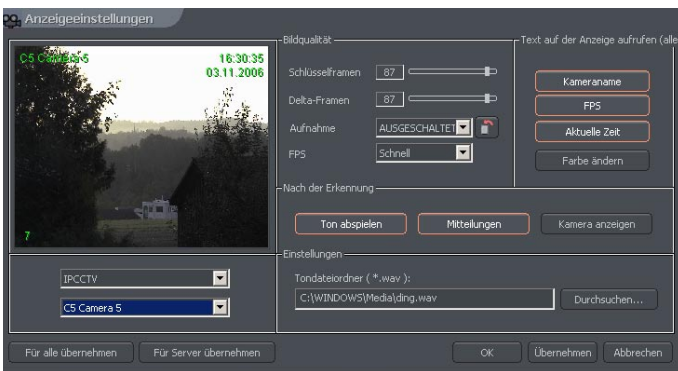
Anzeigeeinstellungen

C5 Camera 5
16:30:35
03.11.2006
7

Bildqualität
Schlüsselframen 87
Delta-Framen 87
Aufnahme AUSGESCHALTET
FPS Schnell

Text auf der Anzeige aufrufen (alle
Kameraname
FPS
Aktuelle Zeit
Farbe ändern

Nach der Erkennung
Ton abspielen
Mitteilungen
Kamera anzeigen

IPCCTV
C5 Camera 5

Einstellungen
Tondateiordner ( *.wav ):
C:\WINDOWS\Media\ding.wav
Durchsuchen...

Für alle übernehmen
Für Server übernehmen
OK
Übernehmen
Abbrechen